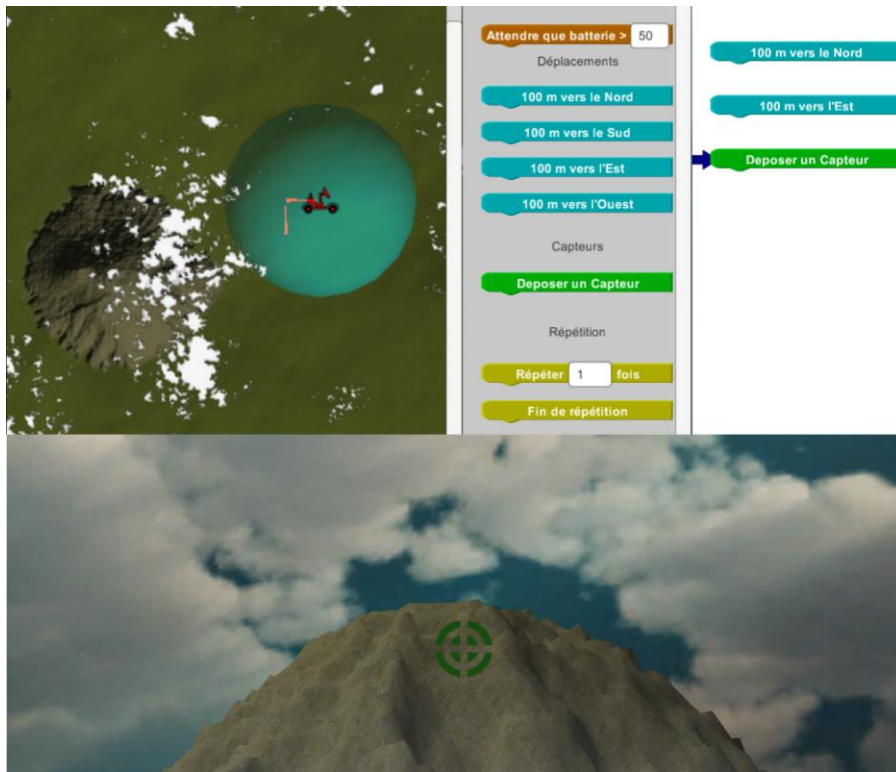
Attendre que batterie > 50

Déplacements

100 m vers le Nord

100 m vers le Sud

100 m vers l'Est

100 m vers l'Ouest

Capteurs

Deposer un Capteur

Répétition

Répéter 1 fois

Fin de répétition

100 m vers le Nord

100 m vers l'Est

Deposer un Capteur